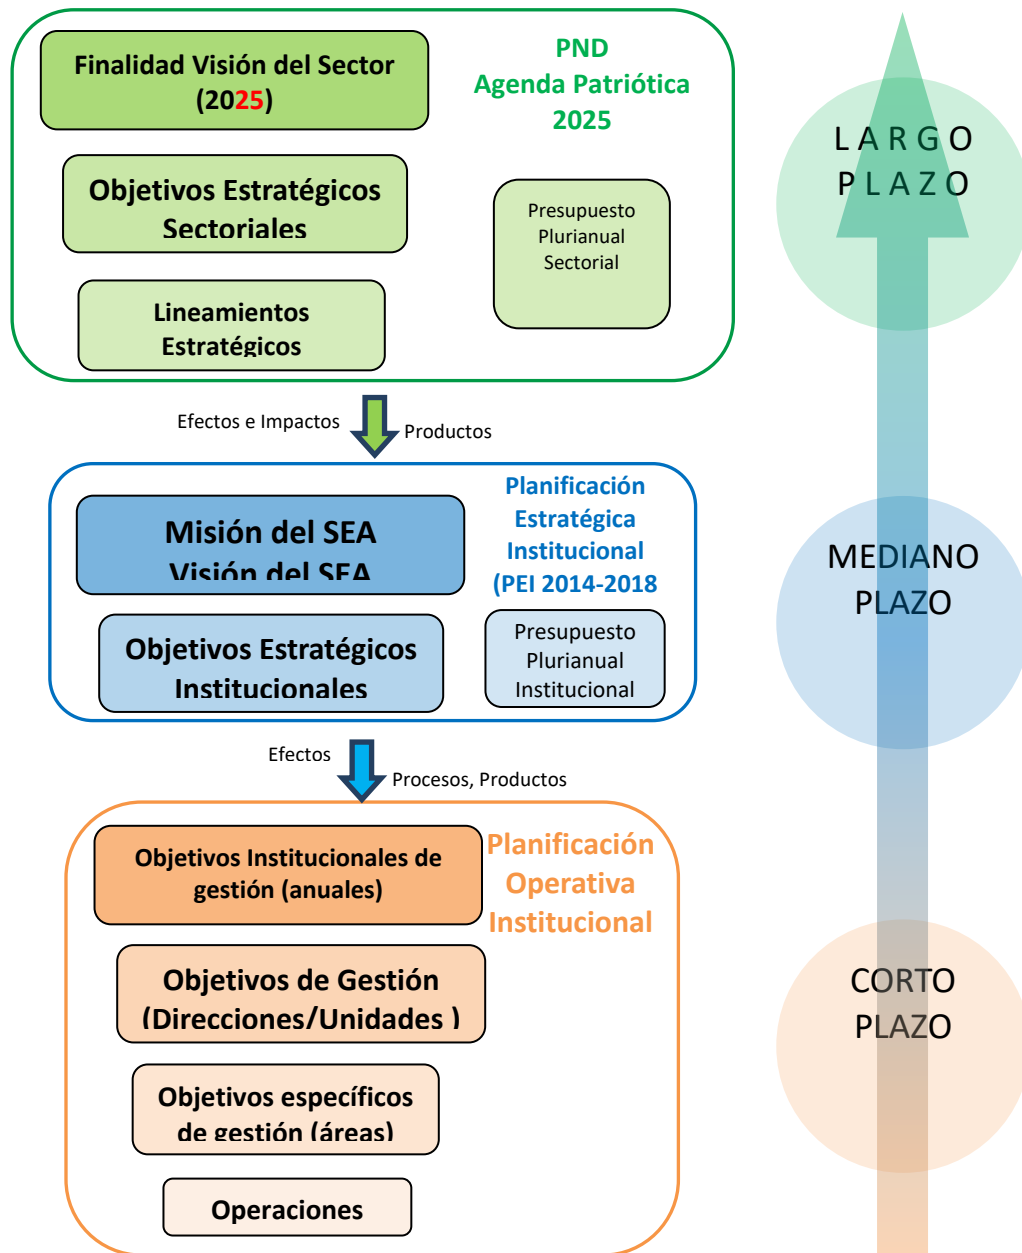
Finalidad Visión del Sector (2025)

PND
Agenda Patriótica
2025

Objetivos Estratégicos Sectoriales

Presupuesto Plurianual Sectorial

Lineamientos Estratégicos

LARGO PLAZO

Efectos e Impactos

Productos

Misión del SEA
Visión del SEA

Planificación Estratégica Institucional (PEI 2014-2018

Objetivos Estratégicos Institucionales

Presupuesto Plurianual Institucional

MEDIANO PLAZO

Efectos

Procesos, Productos

Objetivos Institucionales de gestión (anuales)

Planificación Operativa Institucional

Objetivos de Gestión (Direcciones/Unidades )

Objetivos específicos de gestión (áreas)

Operaciones

CORTO PLAZO